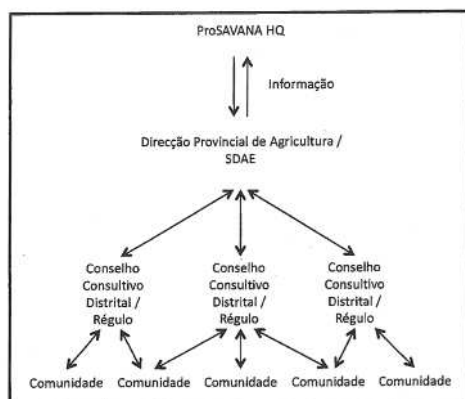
ProSAVANA HQ

Informação

Direcção Provincial de Agricultura / SDAE

Conselho Consultivo Distrital / Régulo

Conselho Consultivo Distrital / Régulo

Conselho Consultivo Distrital / Régulo

Comunidade

Comunidade

Comunidade

Comunidade

Comunidade